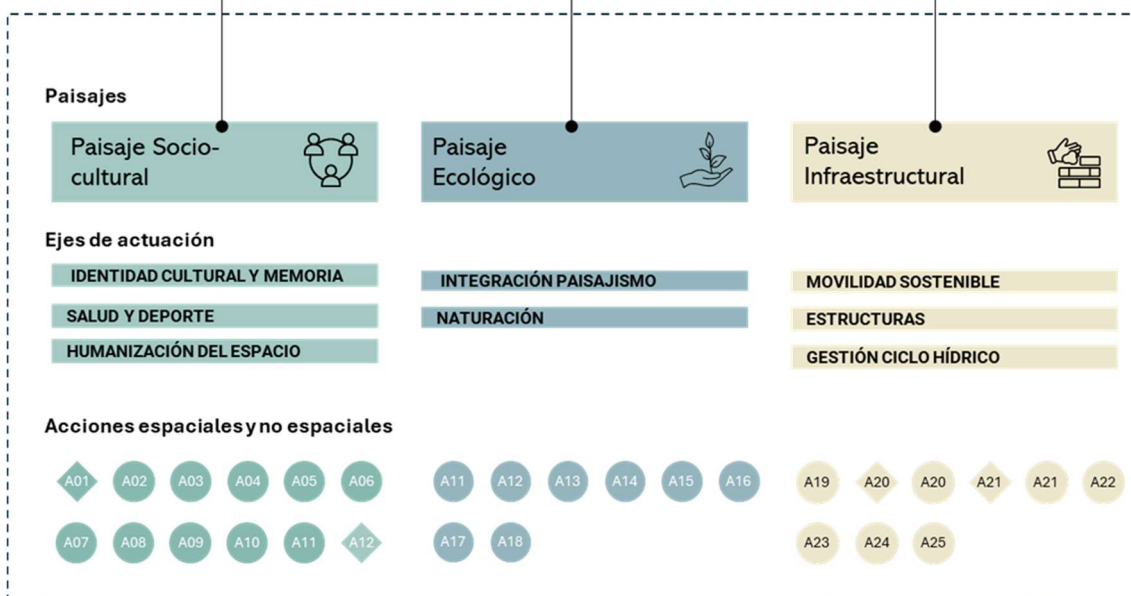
Paisajes

Paisaje Socio-cultural

Paisaje Ecológico

Paisaje Infraestructural

Ejes de actuación

IDENTIDAD CULTURAL Y MEMORIA

SALUD Y DEPORTE

HUMANIZACIÓN DEL ESPACIO

INTEGRACIÓN PAISAJISMO

NATURACIÓN

MOVILIDAD SOSTENIBLE

ESTRUCTURAS

GESTIÓN CICLO HÍDRICO

Acciones espaciales y no espaciales

A01 A02 A03 A04 A05 A06

A07 A08 A09 A10 A11 A12

A11 A12 A13 A14 A15 A16

A17 A18

A19 A20 A20 A21 A21 A22

A23 A24 A25